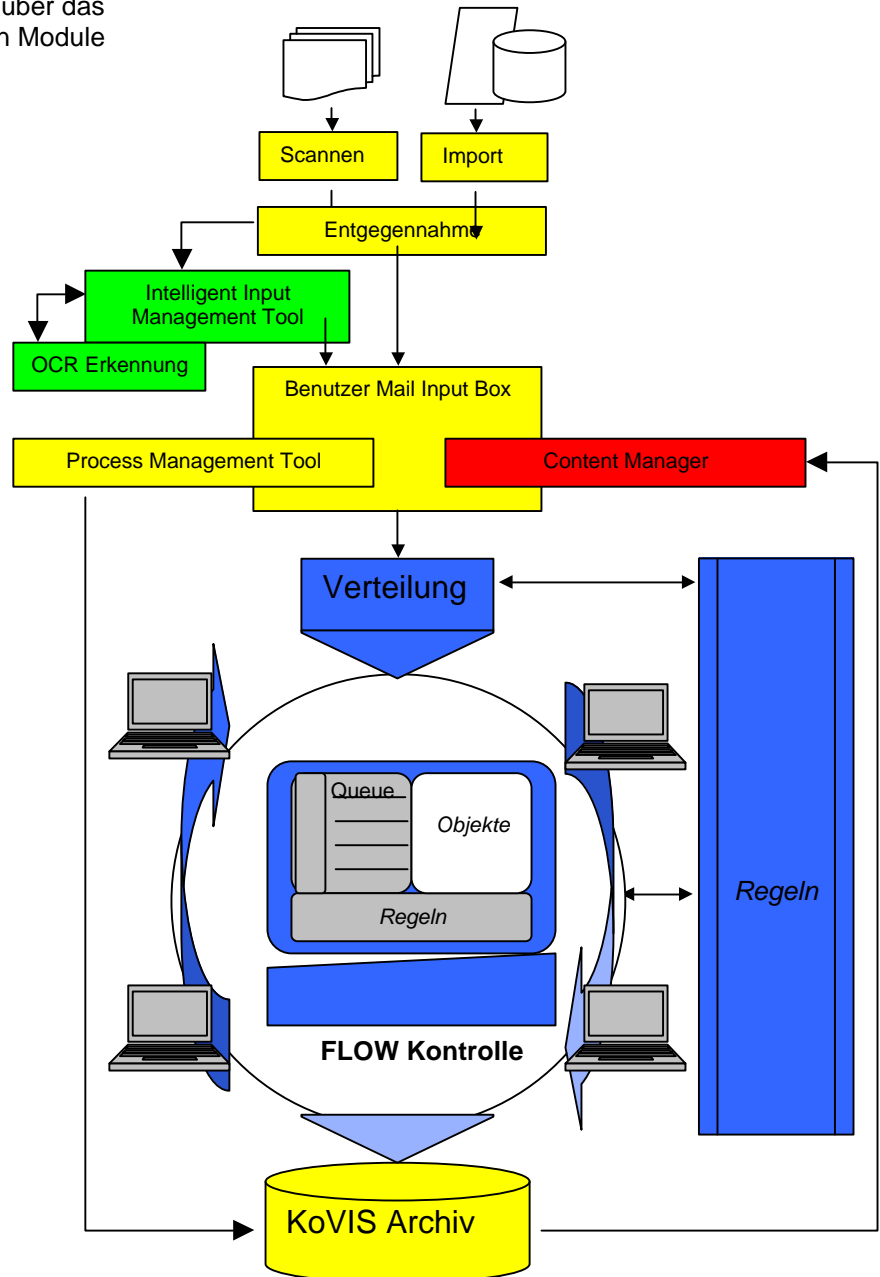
über das
n Module

Scannen

Import

Entgegennahme

Intelligent Input Management Tool

OCR Erkennung

Benutzer Mail Input Box

Process Management Tool

Content Manager

Verteilung

Queue

Objekte

Regeln

FLOW Kontrolle

Regeln

KoVIS Archiv